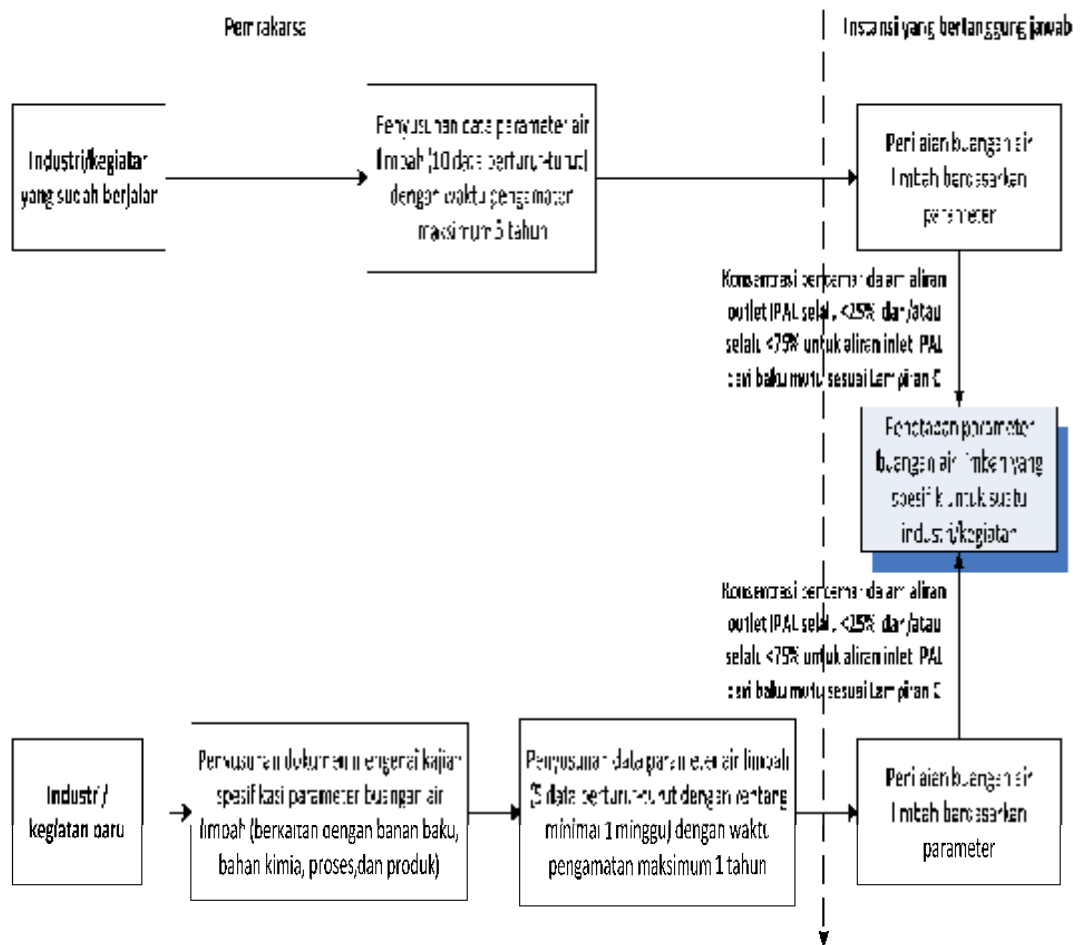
Pemrakarsa

Instansi yang bertanggung jawab

Industri/kegiatan yang sudah berjalan

Penyusunan data parameter air limbah (10 data berturut-turut) dengan waktu pengamatan maksimum 5 tahun

Penilaian buangan air limbah berdasarkan parameter

Konsentrasi pencemar dalam aliran outlet IPAL selalu <25% dan/atau selalu <75% untuk aliran inlet IPAL dari baku mutu sesuai Lampiran C

Penetapan parameter buangan air limbah yang spesifik untuk suatu industri/kegiatan

Konsentrasi pencemar dalam aliran outlet IPAL selalu <25% dan/atau selalu <75% untuk aliran inlet IPAL dari baku mutu sesuai Lampiran C

Industri / kegiatan baru

Penyusunan dokumen mengenai kajian spesifikasi parameter buangan air limbah (berkaitan dengan bahan baku, bahan kimia, proses,dan produk)

Penyusunan data parameter air limbah (5 data berturut-turut dengan rentang minimal 1 minggu) dengan waktu pengamatan maksimum 1 tahun

Penilaian buangan air limbah berdasarkan parameter